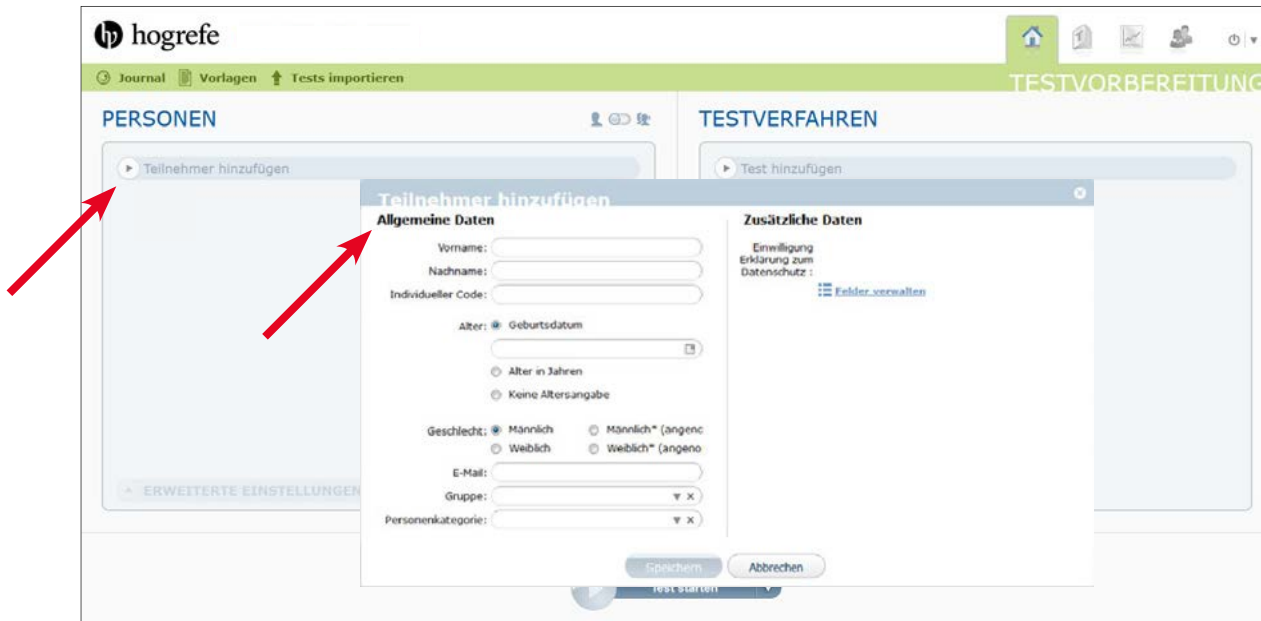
hogrefe

Journal Vorlagen Tests importieren

TESTVORBEREITUNG

PERSONEN

Teilnehmer hinzufügen

TESTVERFAHREN

Test hinzufügen

Teilnehmer hinzufügen

Allgemeine Daten

Vorname:

Nachname:

Individueller Code:

Alter: Geburtsdatum

Alter in Jahren

Keine Altersangabe

Geschlecht: Männlich Männlich* (angenc

Weiblich Weiblich* (angeno

E-Mail:

Gruppe:

Personenkategorie:

Zusätzliche Daten

Einwilligung Erklärung zum Datenschutz :

Felder verwalten

ERWEITERTE EINSTELLUNGEN

Speichern Abbrechen

Test starten